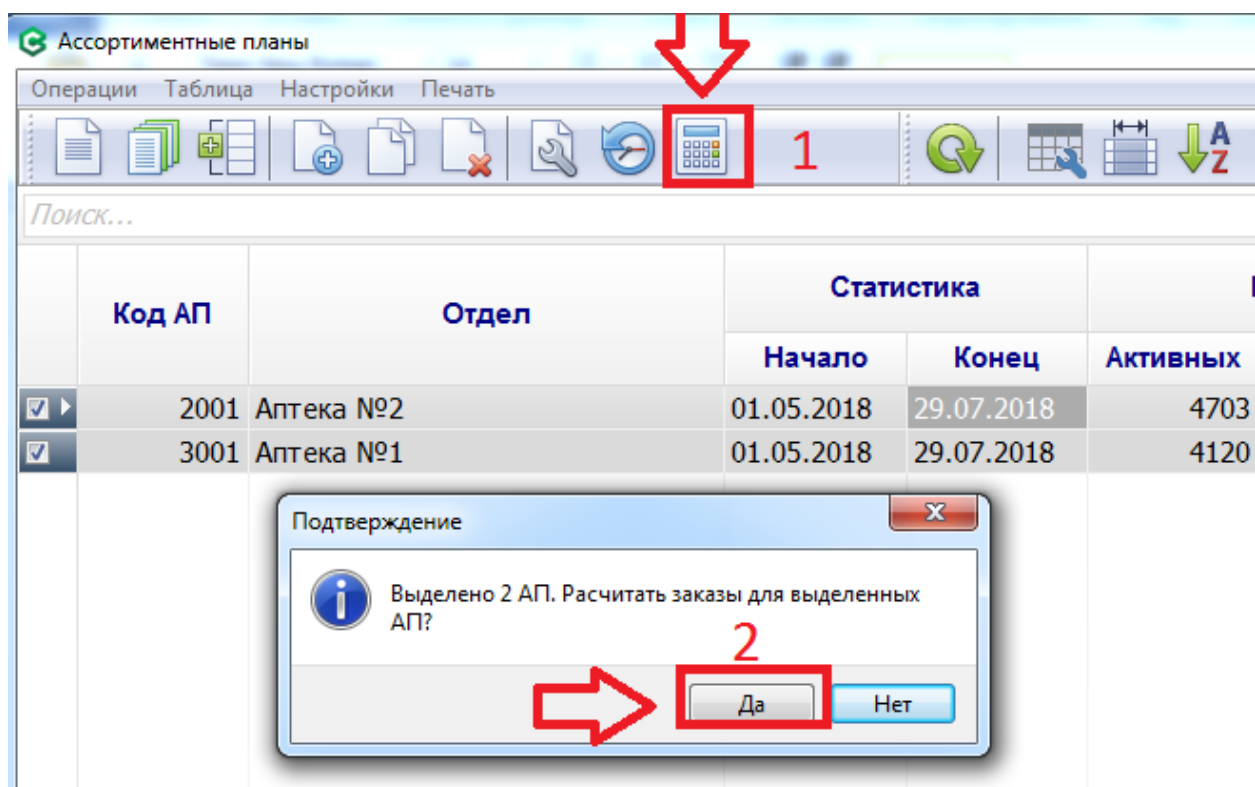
Ассортиментные планы

Операции Таблица Настройки Печать

1

Поиск...

| | Код АП | Отдел | Статистика Начало | Статистика Конец | Активных |
|---|---|---|---|---|---|
| | 2001 | Аптека №2 | 01.05.2018 | 29.07.2018 | 4703 |
| | 3001 | Аптека №1 | 01.05.2018 | 29.07.2018 | 4120 |

Подтверждение

Выделено 2 АП. Расчитать заказы для выделенных АП?

2

Да Нет